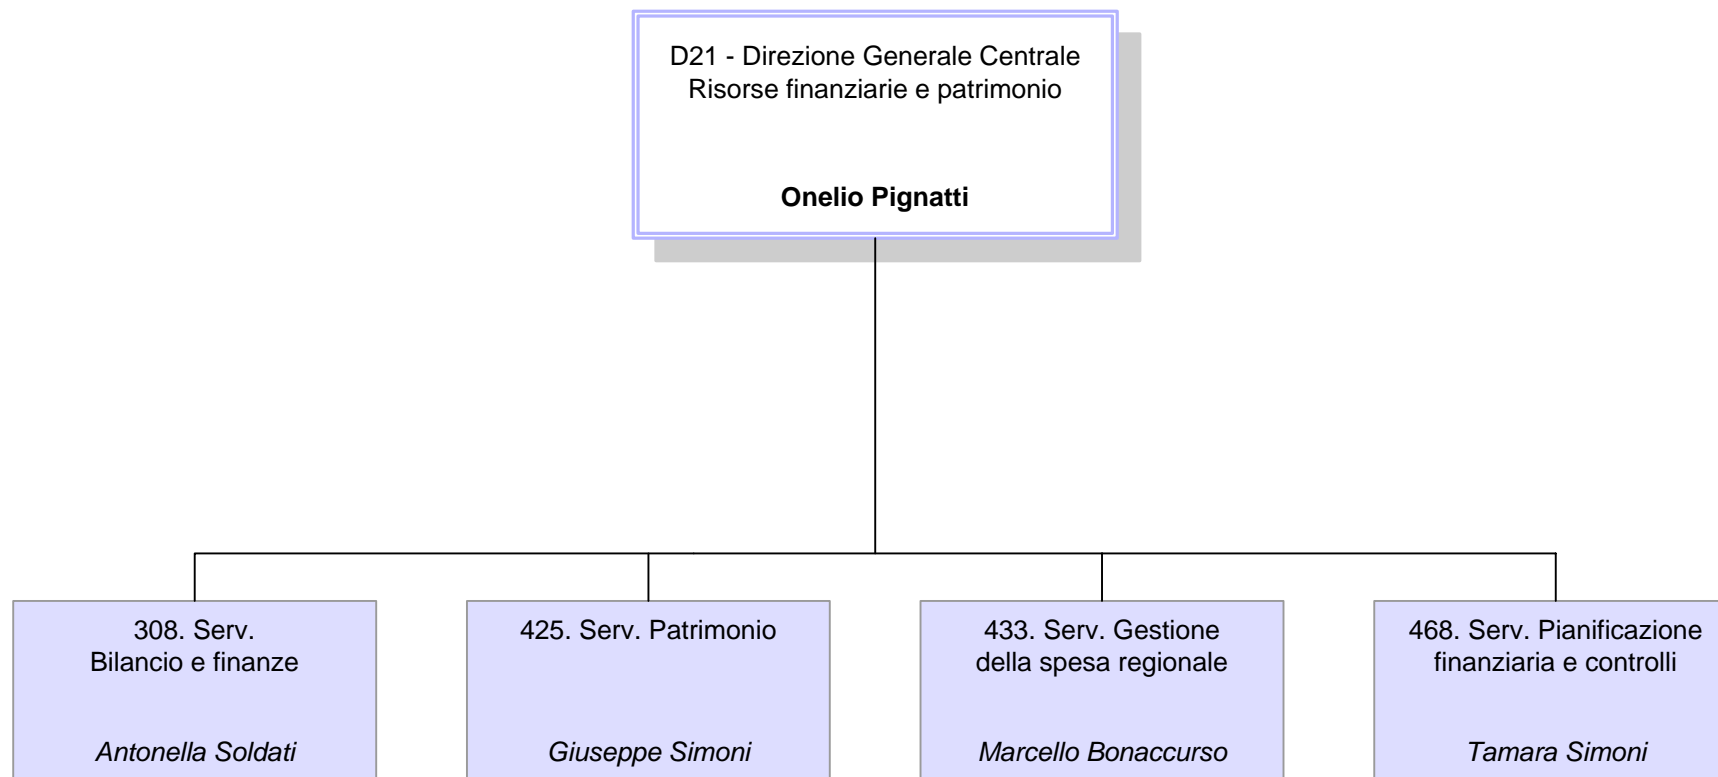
D21 - Direzione Generale Centrale
Risorse finanziarie e patrimonio

**Onelio Pignatti**

308. Serv.
Bilancio e finanze

*Antonella Soldati*

425. Serv. Patrimonio

*Giuseppe Simoni*

433. Serv. Gestione
della spesa regionale

*Marcello Bonaccurso*

468. Serv. Pianificazione
finanziaria e controlli

*Tamara Simoni*